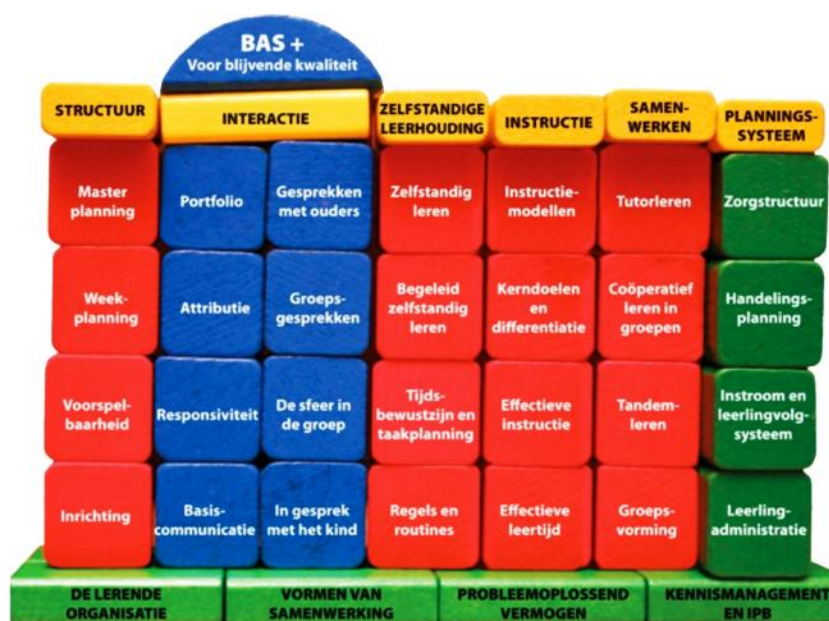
BAS +
Voor blijvende kwaliteit

STRUCTUUR

Master planning

Weekplanning

Voorspelbaarheid

Inrichting

INTERACTIE

Portfolio

Attributie

Responsiviteit

Basiscommunicatie

Gesprekken met ouders

Groepsgesprekken

De sfeer in de groep

In gesprek met het kind

ZELFSTANDIGE LEERHOUDING

Zelfstandig leren

Begeleid zelfstandig leren

Tijdsbewustzijn en taakplanning

Regels en routines

INSTRUCTIE

Instructiemodellen

Kerndoelen en differentiatie

Effectieve instructie

Effectieve leertijd

SAMENWERKEN

Tutorleren

Coöperatief leren in groepen

Tandemleren

Groepsvorming

PLANNINGSSYSTEEM

Zorgstructuur

Handelingsplanning

Instroom en leerlingvolgsysteem

Leerlingadministratie

DE LERENDE ORGANISATIE

VORMEN VAN SAMENWERKING

PROBLEEMOPLOSSEND VERMOGEN

KENNISMANAGEMENT EN IPB